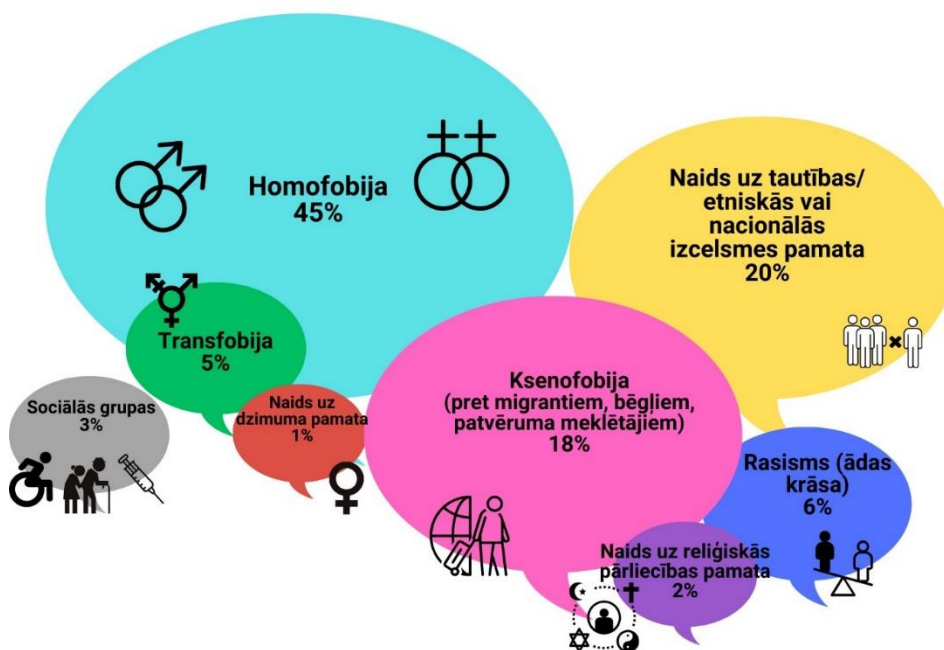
Homofobija
45%

Naids uz tautības/
etniskās vai
nacionālās
izcelsmes pamata
20%

Transfobija
5%

Sociālās grupas
3%

Naids uz
dzimuma pamata
1%

Ksenofobija
(pret migrantiem, bēgliem,
patvēruma meklētājiem)
18%

Rasisms (ādas
krāsa)
6%

Naids uz reliģiskās
pārliecības pamata
2%